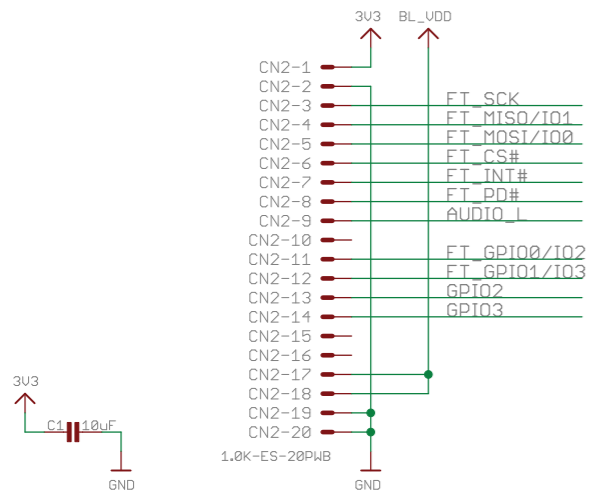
3V3
BL_VDD

CN2-1
CN2-2
CN2-3 FT_SCK
CN2-4 FT_MISO/IO1
CN2-5 FT_MOSI/IO0
CN2-6 FT_CS#
CN2-7 FT_INT#
CN2-8 FT_PD#
CN2-9 AUDIO_L
CN2-10
CN2-11 FT_GPIO0/IO2
CN2-12 FT_GPIO1/IO3
CN2-13 GPIO2
CN2-14 GPIO3
CN2-15
CN2-16
CN2-17
CN2-18
CN2-19
CN2-20
1.0K-ES-20PWB
GND

3V3
C1 10uF
GND